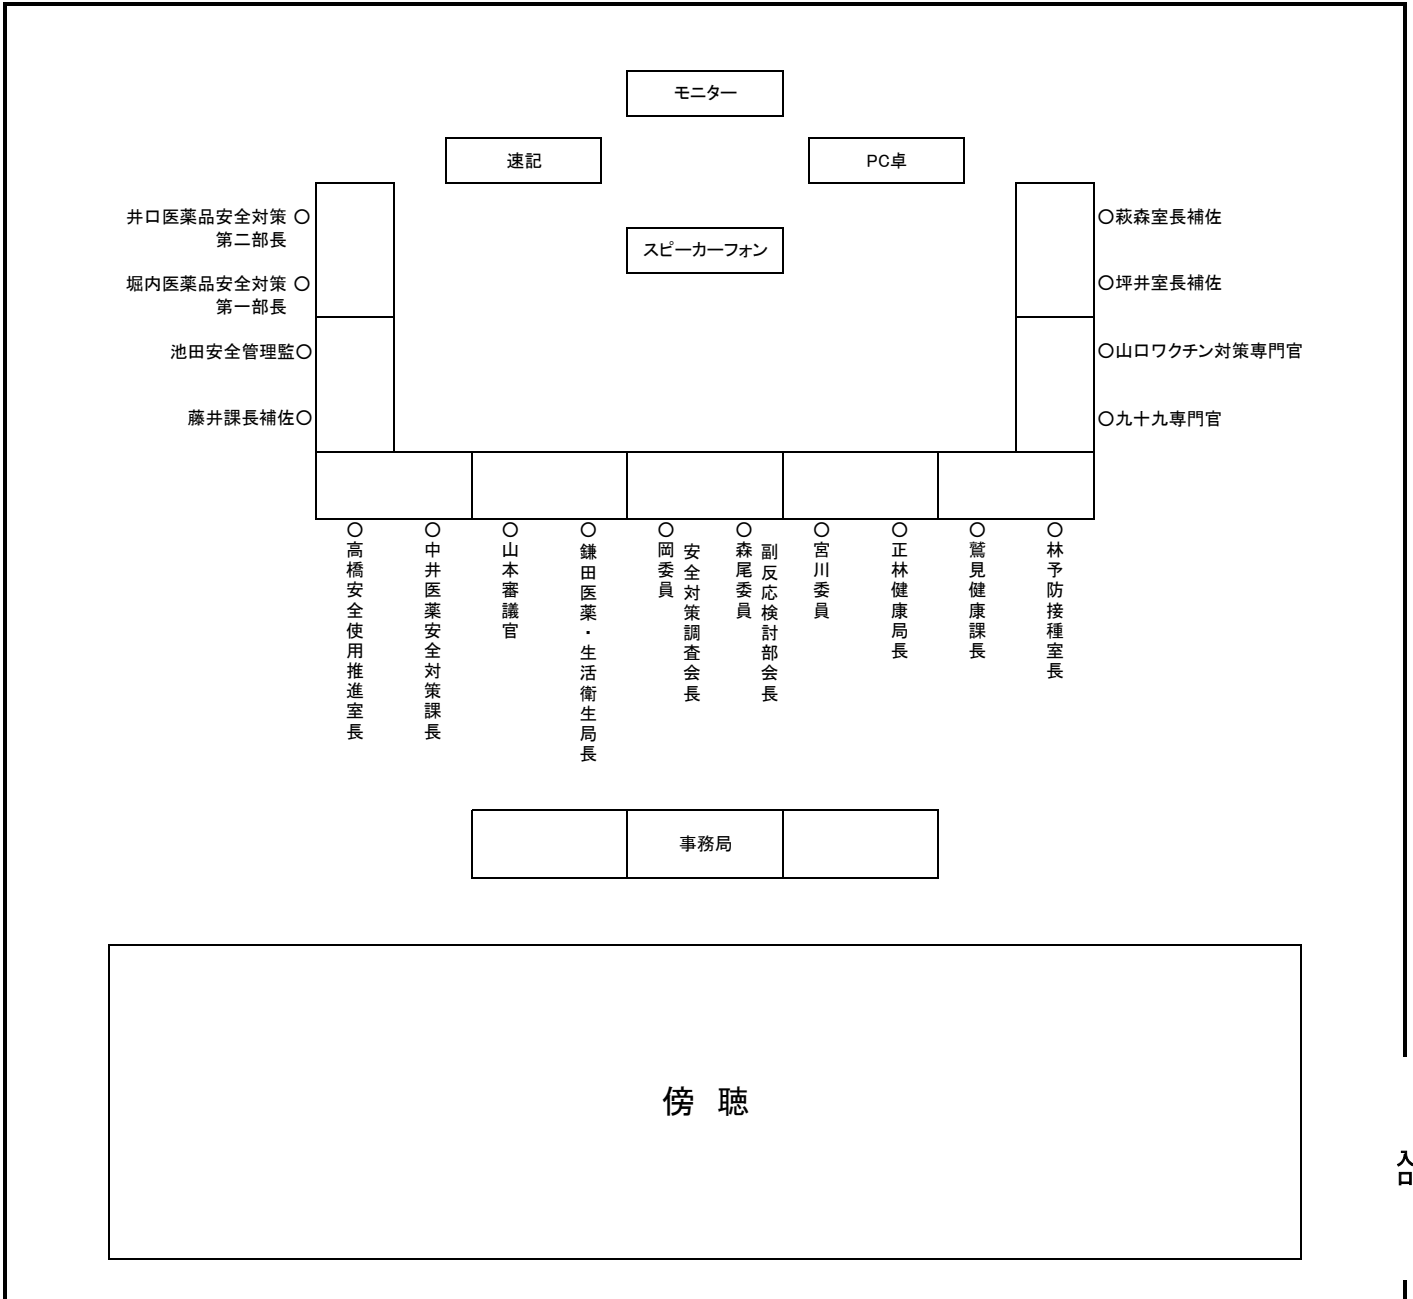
モニター

速記

PC卓

スピーカーフォン

井口医薬品安全対策 ○
第二部長

堀内医薬品安全対策 ○
第一部長

池田安全管理監○

藤井課長補佐○

○萩森室長補佐

○坪井室長補佐

○山口ワクチン対策専門官

○九十九専門官

○高橋安全使用推進室長

○中井医薬安全対策課長

○山本審議官

○鎌田医薬・生活衛生局長

○岡委員
安全対策調査会長

○森尾委員
副反応検討部会長

○宮川委員

○正林健康局長

○鷲見健康課長

○林予防接種室長

事務局

傍聴

入口